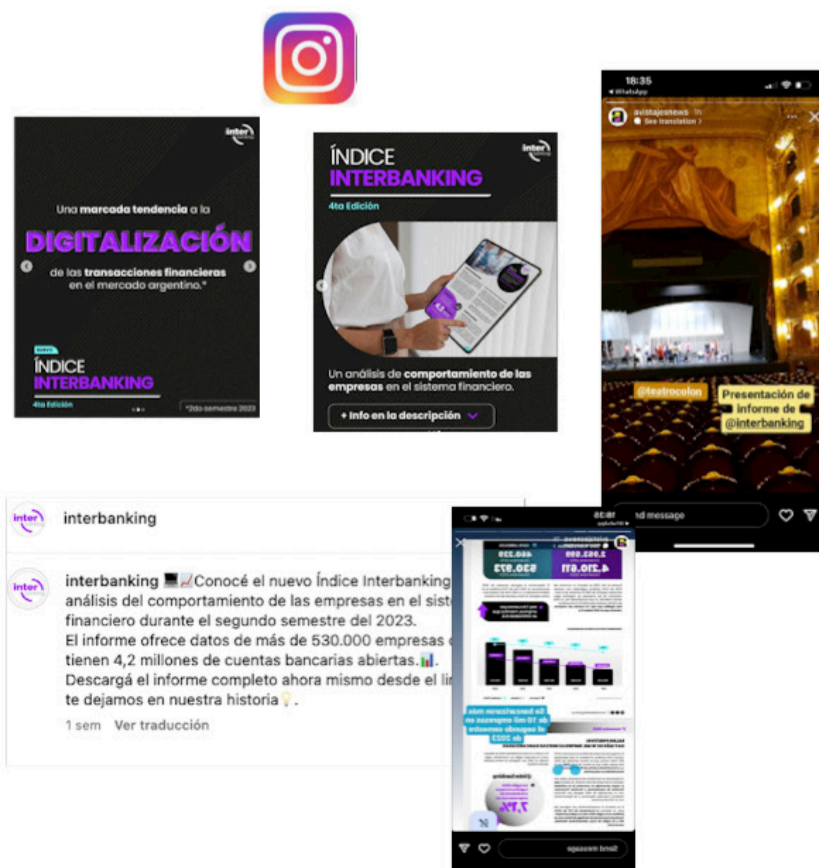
inter

Una marcada tendencia a la

DIGITALIZACIÓN

de las transacciones financieras en el mercado argentino.*

NUEVO

ÍNDICE INTERBANKING

4ta Edición

*2do semestre 2023

inter

ÍNDICE INTERBANKING

4ta Edición

Un análisis de comportamiento de las empresas en el sistema financiero.

+ Info en la descripción

18:35

◂ WhatsApp

avistajesnews

See translation

@teatrocolon

Presentación de informe de @interbanking

Send message

inter

interbanking

inter

interbanking 💻📈Conocé el nuevo Índice Interbanking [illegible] análisis del comportamiento de las empresas en el siste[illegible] financiero durante el segundo semestre del 2023.

El informe ofrece datos de más de 530.000 empresas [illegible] tienen 4,2 millones de cuentas bancarias abiertas.📊.

Descargá el informe completo ahora mismo desde el li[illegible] te dejamos en nuestra historia💡.

1 sem Ver traducción

18:35

WhatsApp

2.063.999

460.259

4.270.611

530.973

Se bancarizaron más de 10 mil empresas en el segundo semestre de 2023

7,7%

Send message